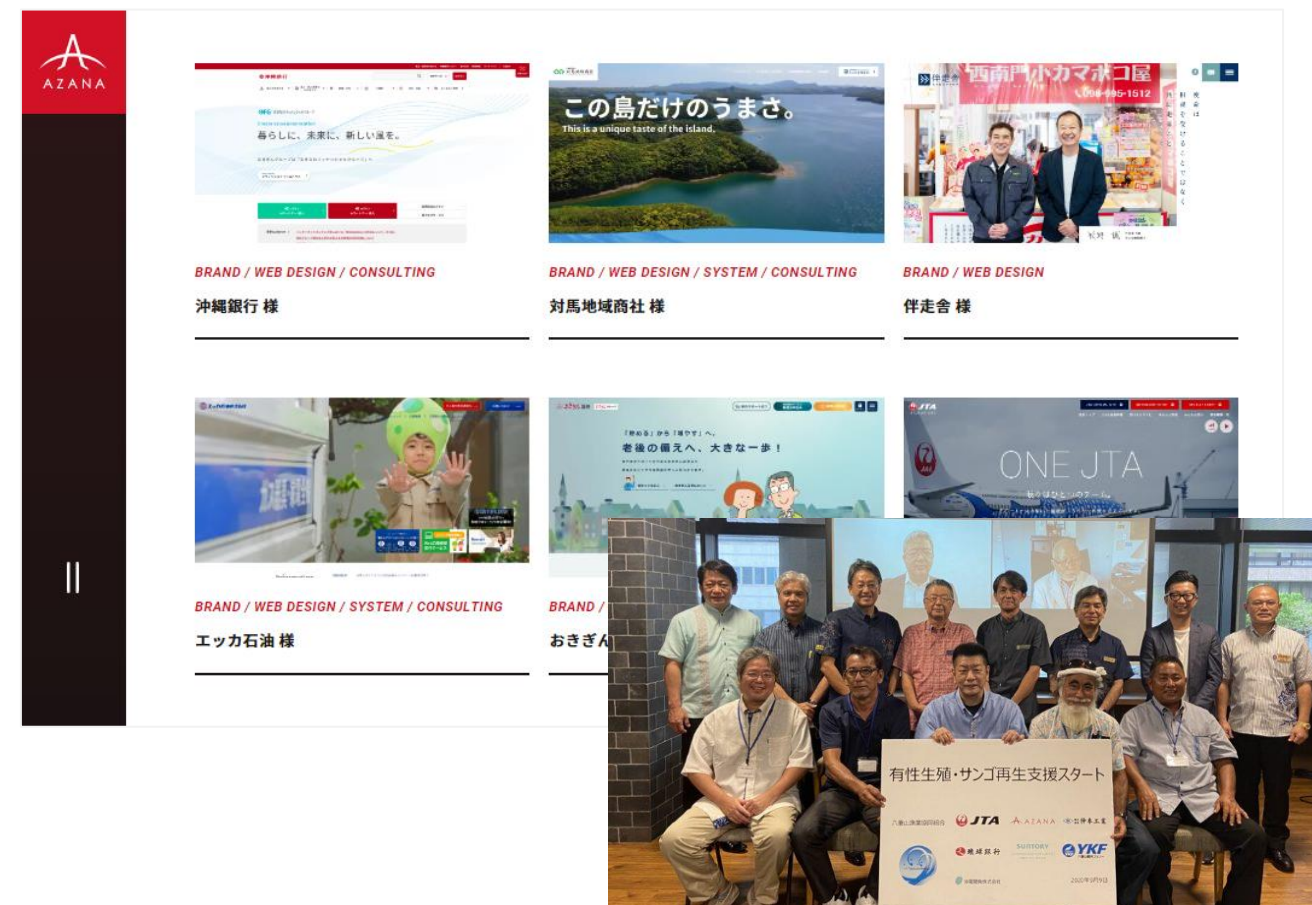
AZANA

沖縄銀行
暮らしに、未来に、新しい風を。

この島だけのうまさ。
This is a unique taste of the island.

西南門小カマボコ屋
098-995-1512

BRAND / WEB DESIGN / CONSULTING
沖縄銀行 様

BRAND / WEB DESIGN / SYSTEM / CONSULTING
対馬地域商社 様

BRAND / WEB DESIGN
伴走舎 様

「貯める」から「増やす」へ。
老後の備えへ、大きな一歩！

JTA
ONE JTA

BRAND / WEB DESIGN / SYSTEM / CONSULTING
エッカ石油 様

BRAND / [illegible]
おきぎん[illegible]

有性生殖・サンゴ再生支援スタート
JTA AZANA 琉球銀行 SUNTORY YKF